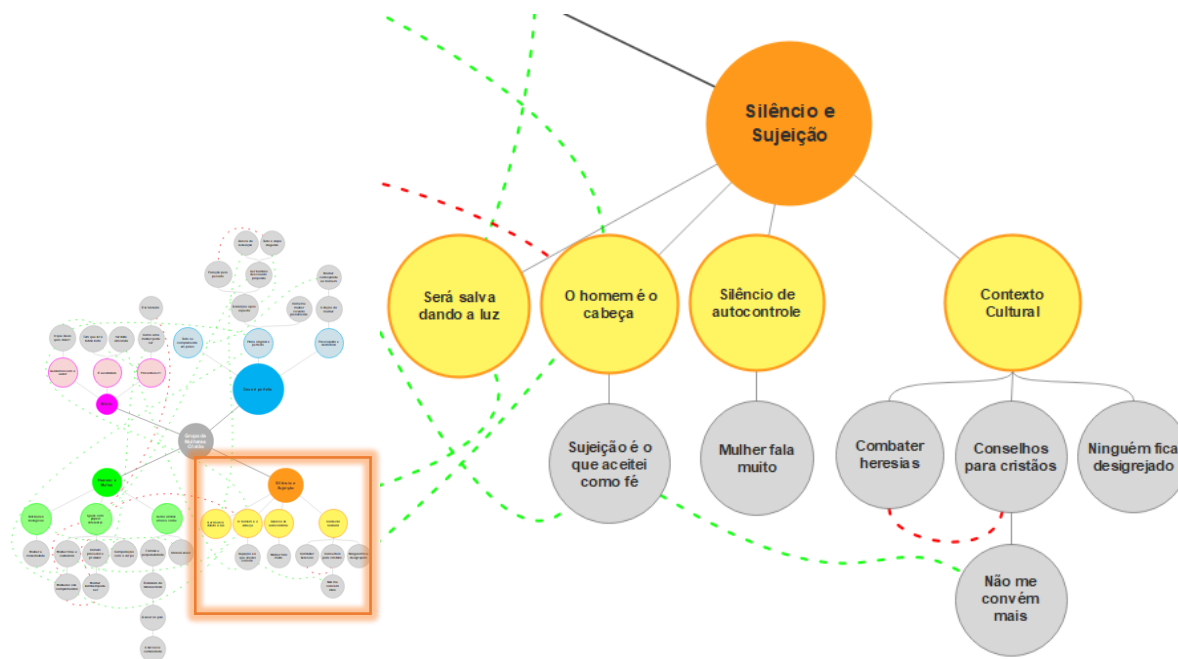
Silêncio e Sujeição

Será salva dando a luz

O homem é o cabeça

Silêncio de autocontrole

Contexto Cultural

Sujeição é o que aceitei como fé

Mulher fala muito

Combater heresias

Conselhos para cristãos

Ninguém fica desigrejado

Não me convém mais